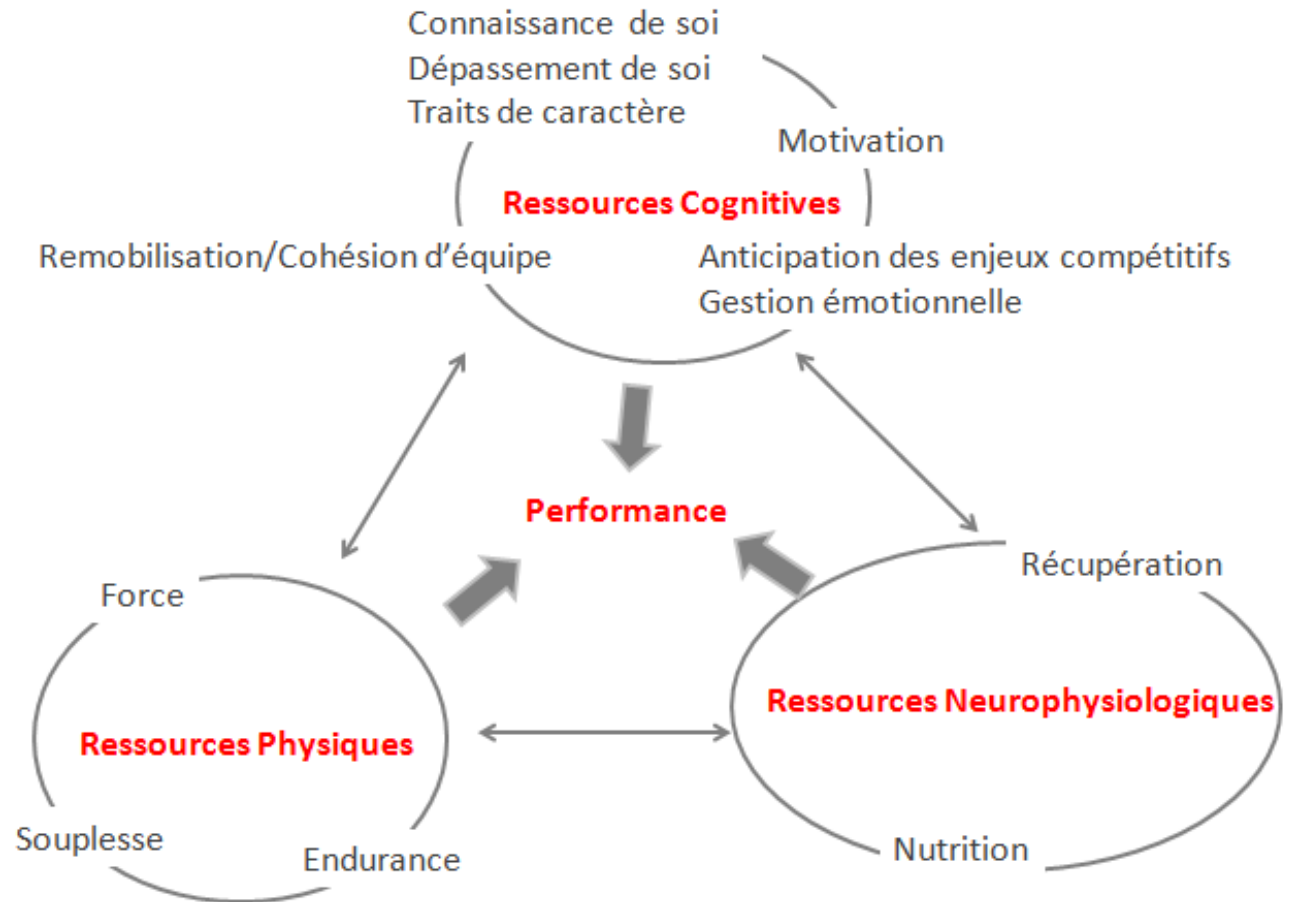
Connaissance de soi
Dépassement de soi
Traits de caractère

Motivation

Ressources Cognitives

Remobilisation/Cohésion d'équipe

Anticipation des enjeux compétitifs
Gestion émotionnelle

Performance

Force

Ressources Physiques

Souplesse

Endurance

Récupération

Ressources Neurophysiologiques

Nutrition